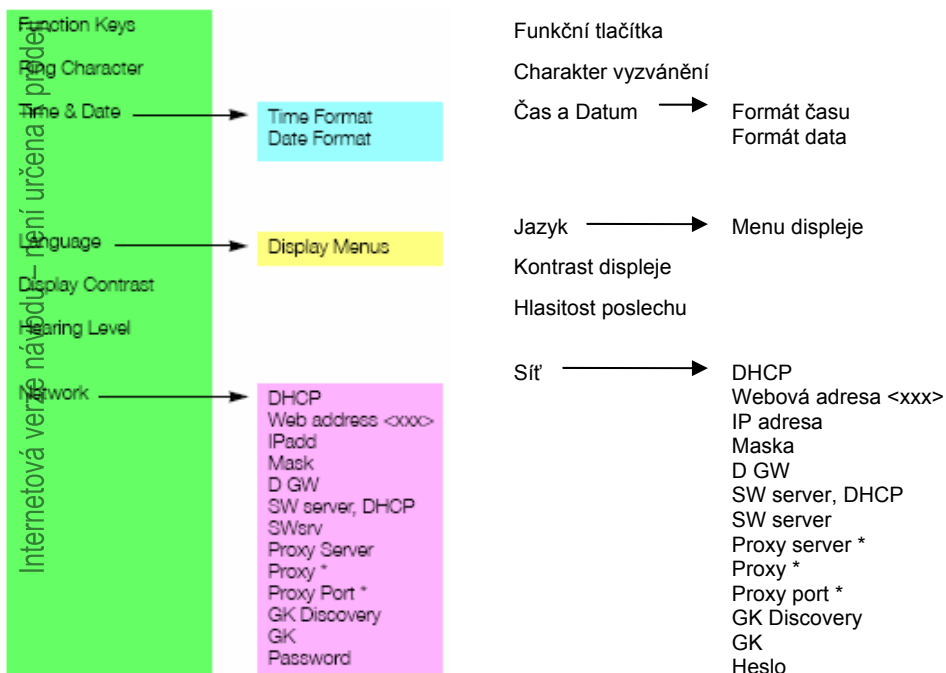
Function Keys
Ring Character
Time & Date
Language
Display Contrast
Hearing Level
Network

Internetová verze návodu – není určena pro dea

Time Format
Date Format

Display Menus

DHCP
Web address <xxx>
IPadd
Mask
D GW
SW server, DHCP
SWsrv
Proxy Server
Proxy *
Proxy Port *
GK Discovery
GK
Password

Funkční tlačítka
Charakter vyzvánění
Čas a Datum
Formát času
Formát data

Jazyk
Menu displeje
Kontrast displeje
Hlasitost poslechu

Síť
DHCP
Webová adresa <xxx>
IP adresa
Maska
D GW
SW server, DHCP
SW server
Proxy server *
Proxy *
Proxy port *
GK Discovery
GK
Heslo